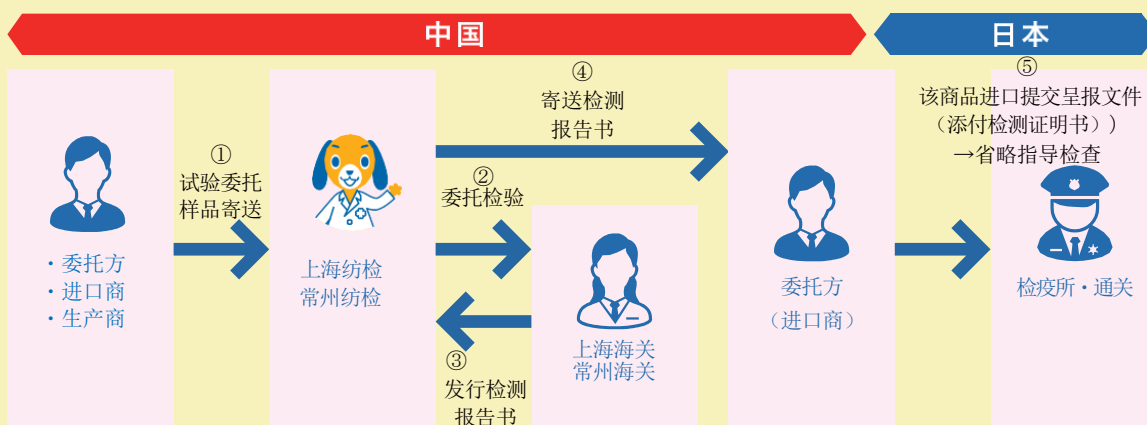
中国

日本

・委托方
・进口商
・生产商

①
试验委托
样品寄送

上海纺检
常州纺检

④
寄送检测
报告书

②
委托检验

③
发行检测
报告书

上海海关
常州海关

委托方
（进口商）

⑤
该商品进口提交呈报文件
（添付检测证明书））
→省略指导检查

检疫所・通关